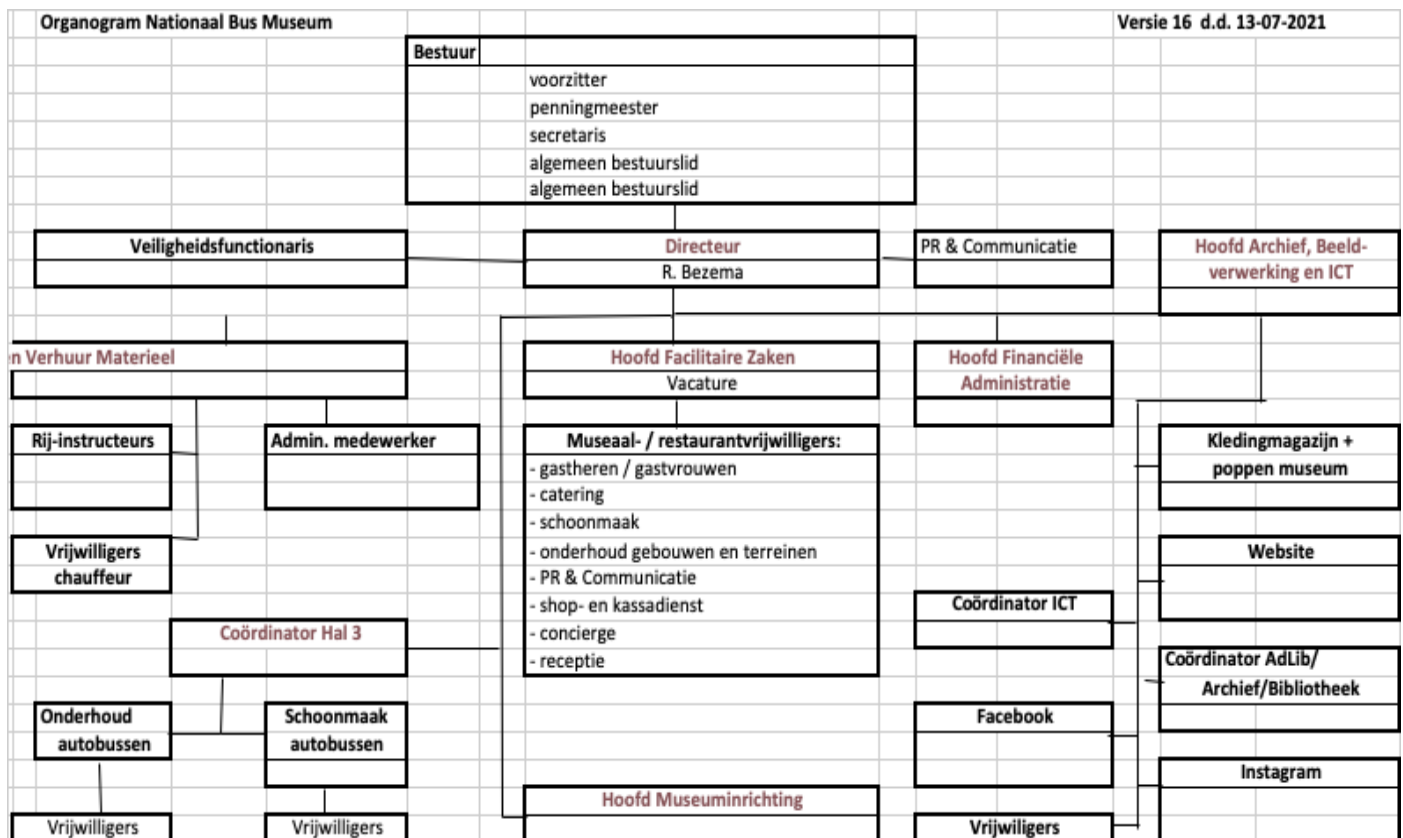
Organogram Nationaal Bus Museum

Versie 16 d.d. 13-07-2021

Bestuur
voorzitter
penningmeester
secretaris
algemeen bestuurslid
algemeen bestuurslid

Veiligheidsfunctionaris

Directeur
R. Bezema

PR & Communicatie

Hoofd Archief, Beeldverwerking en ICT

n Verhuur Materieel

Hoofd Facilitaire Zaken
Vacature

Hoofd Financiële Administratie

Rij-instructeurs

Admin. medewerker

Museaal- / restaurantvrijwilligers:
- gastheren / gastvrouwen
- catering
- schoonmaak
- onderhoud gebouwen en terreinen
- PR & Communicatie
- shop- en kassadienst
- concierge
- receptie

Kledingmagazijn + poppen museum

Vrijwilligers chauffeur

Website

Coördinator ICT

Coördinator Hal 3

Coördinator AdLib/ Archief/Bibliotheek

Onderhoud autobussen

Schoonmaak autobussen

Facebook

Instagram

Hoofd Museuminrichting

Vrijwilligers

Vrijwilligers

Vrijwiligers